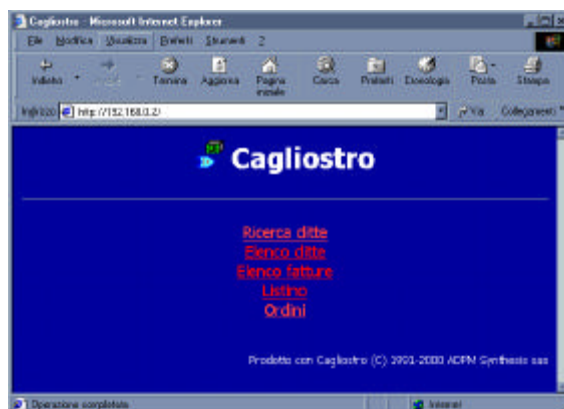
Cagliostro - Microsoft Internet Explorer

File Modifica Visualizza Preferiti Strumenti ?

Indietro Avanti Termina Aggiorna Pagina iniziale Cerca Preferiti Cronologia Posta Stampa

Indirizzo http://192.168.0.2/ Vai Collegamenti

Cagliostro

Ricerca ditte
Elenco ditte
Elenco fatture
Listino
Ordini

Prodotto con Cagliostro (C) 1991-2000 ADPM Synthesis sas

Operazione completata Internet